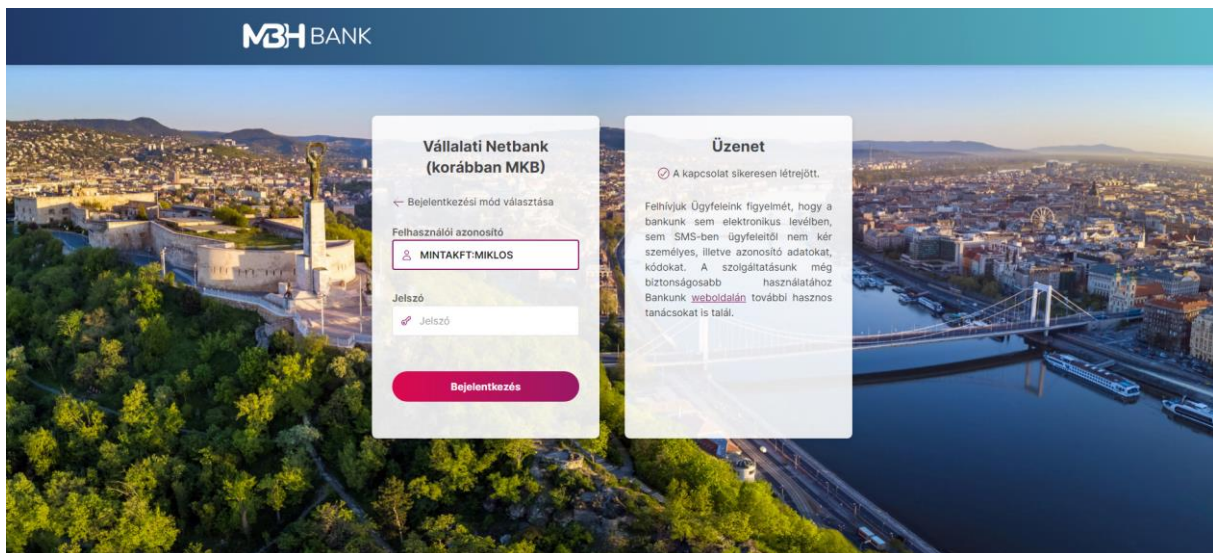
MBH BANK

Vállalati Netbank (korábban MKB)

← Bejelentkezési mód választása

Felhasználói azonosító

MINTAKFT:MIKLOS

Jelszó

Jelszó

Bejelentkezés

Üzenet

A kapcsolat sikeresen létrejött.

Felhívjuk Ügyfeleink figyelmét, hogy a bankunk sem elektronikus levélben, sem SMS-ben ügyfeleitől nem kér személyes, illetve azonosító adatokat, kódokat. A szolgáltatásunk még biztonságosabb használatához Bankunk weboldalán további hasznos tanácsokat is talál.